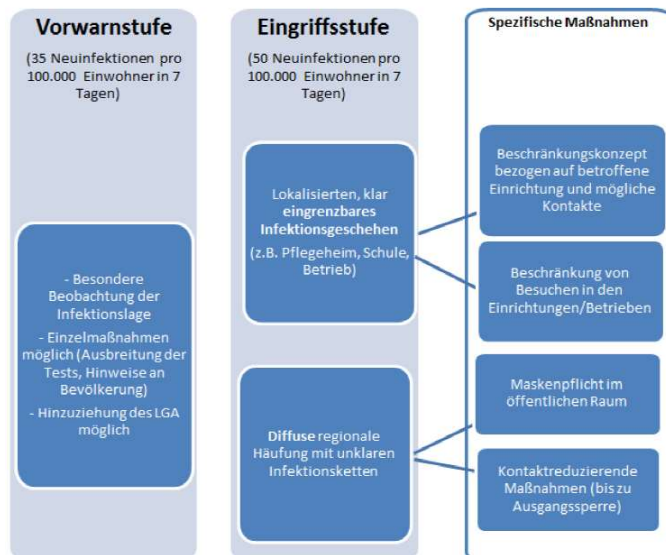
Vorwarnstufe

(35 Neuinfektionen pro 100.000 Einwohner in 7 Tagen)

- Besondere Beobachtung der Infektionslage

- Einzelmaßnahmen möglich (Ausbreitung der Tests, Hinweise an Bevölkerung)

- Hinzuziehung des LGA möglich

Eingriffsstufe

(50 Neuinfektionen pro 100.000 Einwohner in 7 Tagen)

Lokalisierten, klar eingrenzbares Infektionsgeschehen

(z.B. Pflegeheim, Schule, Betrieb)

Diffuse regionale Häufung mit unklaren Infektionsketten

Spezifische Maßnahmen

Beschränkungskonzept bezogen auf betroffene Einrichtung und mögliche Kontakte

Beschränkung von Besuchen in den Einrichtungen/Betrieben

Maskenpflicht im öffentlichen Raum

Kontaktreduzierende Maßnahmen (bis zu Ausgangssperre)